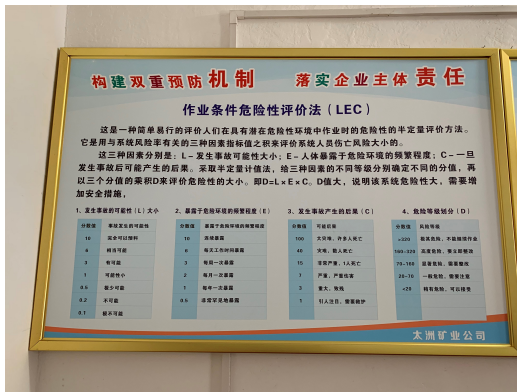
构建双重预防机制　落实企业主体责任

作业条件危险性评价法（LEC）

这是一种简单易行的评价人们在具有潜在危险性环境中作业时的危险性的半定量评价方法。它是用与系统风险率有关的三种因素指标值之积来评价系统人员伤亡风险大小的。

这三种因素分别是：L－发生事故可能性大小；E－人体暴露于危险环境的频繁程度；C－一旦发生事故后可能产生的后果。采取半定量计值法，给三种因素的不同等级分别确定不同的分值，再以三个分值的乘积D来评价危险性的大小。即D=L×E×C。D值大，说明该系统危险性大，需要增加安全措施。

1、发生事故的可能性（L）大小

| 分数值 | 事故发生的可能性 |
|---|---|
| 10 | 完全可以预料 |
| 6 | 相当可能 |
| 3 | 有可能 |
| 1 | 可能性小 |
| 0.5 | 很少可能 |
| 0.2 | 不可能 |
| 0.1 | 极不可能 |

2、暴露于危险环境的频繁程度（E）

| 分数值 | 暴露于危险环境的频繁程度 |
|---|---|
| 10 | 连续暴露 |
| 6 | 每天工作时间暴露 |
| 3 | 每周一次暴露 |
| 2 | 每月一次暴露 |
| 1 | 每年一次暴露 |
| 0.5 | 非常罕见地暴露 |

3、发生事故产生的后果（C）

| 分数值 | 可能后果 |
|---|---|
| 100 | 大灾难，许多人死亡 |
| 40 | 灾难，数人死亡 |
| 15 | 非常严重，1人死亡 |
| 7 | 严重，严重伤害 |
| 3 | 重大，致残 |
| 1 | 引人注目，需要救护 |

4、危险等级划分（D）

| 分数值 | 风险等级 |
|---|---|
| >320 | 极其危险，不能继续作业 |
| 160~320 | 高度危险，要立即整改 |
| 70~160 | 显著危险，需要整改 |
| 20~70 | 一般危险，需要注意 |
| <20 | 稍有危险，可以接受 |

太洲矿业公司